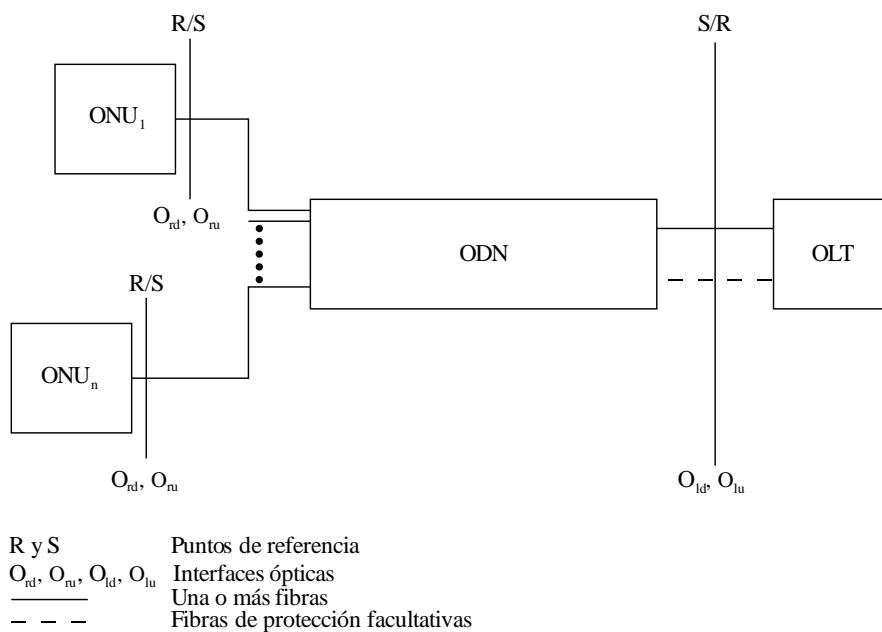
R/S

S/R

$ONU_1$

$O_{rd}$, $O_{ru}$

ODN

OLT

R/S

$ONU_n$

$O_{rd}$, $O_{ru}$

$O_{ld}$, $O_{lu}$

R y S Puntos de referencia
$O_{rd}$, $O_{ru}$, $O_{ld}$, $O_{lu}$ Interfaces ópticas
Una o más fibras
Fibras de protección facultativas